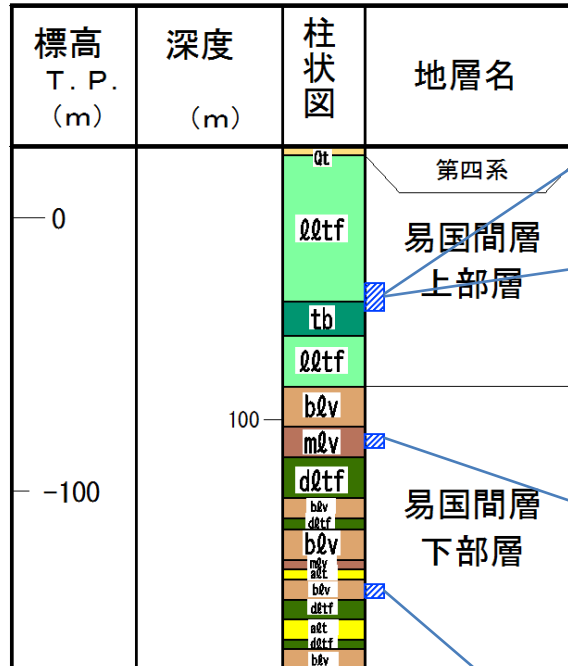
| 標高 T.P. (m) | 深度 (m) | 柱状図 | 地層名 |
|---|---|---|---|
| 0 | | Qt | 第四系 |
| | | ℓℓtf | 易国間層 上部層 |
| | | tb | |
| | | ℓℓtf | |
| | 100 | bℓv | 易国間層 下部層 |
| | | mℓv | |
| −100 | | dℓtf | |
| | | bℓv | |
| | | dℓtf | |
| | | bℓv | |
| | | mℓv | |
| | | aℓt | |
| | | bℓv | |
| | | dℓtf | |
| | | aℓt | |
| | | dℓtf | |
| | | bℓv | |